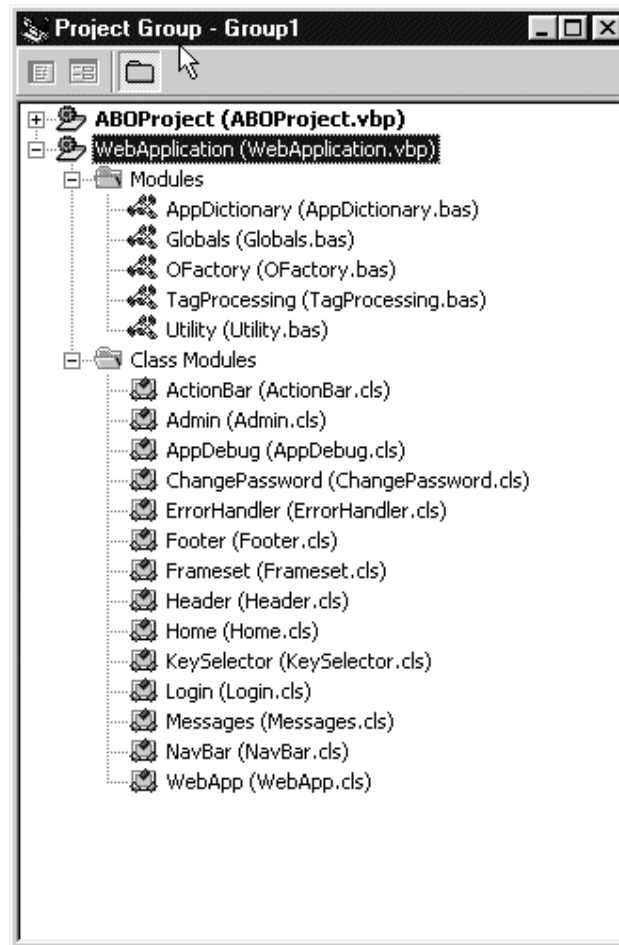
Project Group - Group1

ABOProject (ABOProject.vbp)
WebApplication (WebApplication.vbp)
Modules
AppDictionary (AppDictionary.bas)
Globals (Globals.bas)
OFactory (OFactory.bas)
TagProcessing (TagProcessing.bas)
Utility (Utility.bas)
Class Modules
ActionBar (ActionBar.cls)
Admin (Admin.cls)
AppDebug (AppDebug.cls)
ChangePassword (ChangePassword.cls)
ErrorHandler (ErrorHandler.cls)
Footer (Footer.cls)
Frameset (Frameset.cls)
Header (Header.cls)
Home (Home.cls)
KeySelector (KeySelector.cls)
Login (Login.cls)
Messages (Messages.cls)
NavBar (NavBar.cls)
WebApp (WebApp.cls)